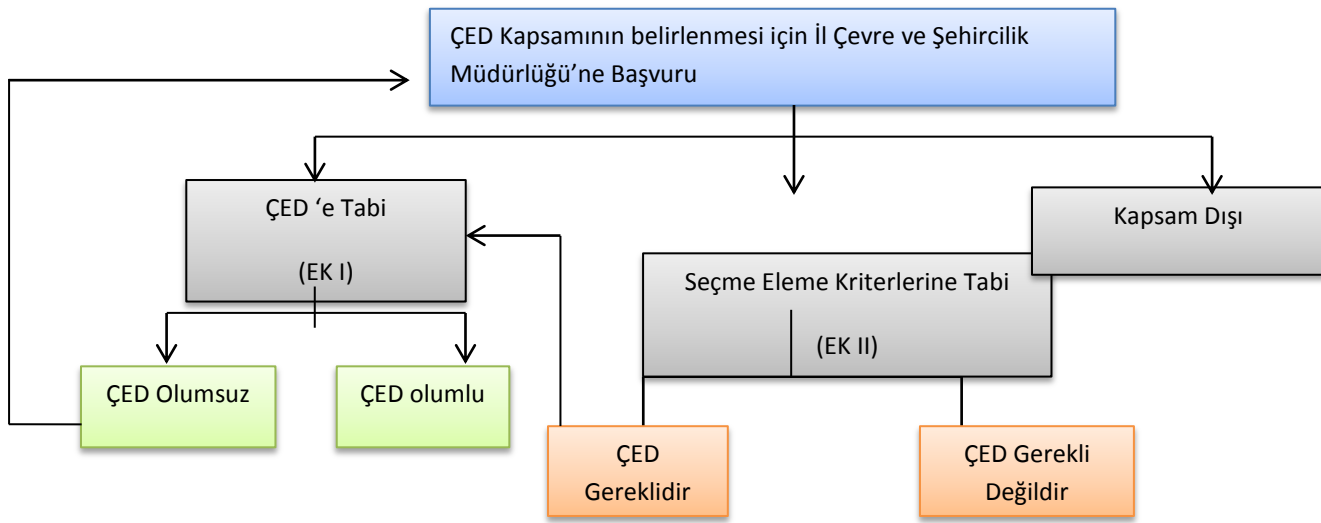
ÇED Kapsamının belirlenmesi için İl Çevre ve Şehircilik Müdürlüğü'ne Başvuru

ÇED 'e Tabi

(EK I)

Kapsam Dışı

Seçme Eleme Kriterlerine Tabi

(EK II)

ÇED Olumsuz

ÇED olumlu

ÇED Gereklidir

ÇED Gerekli Değildir